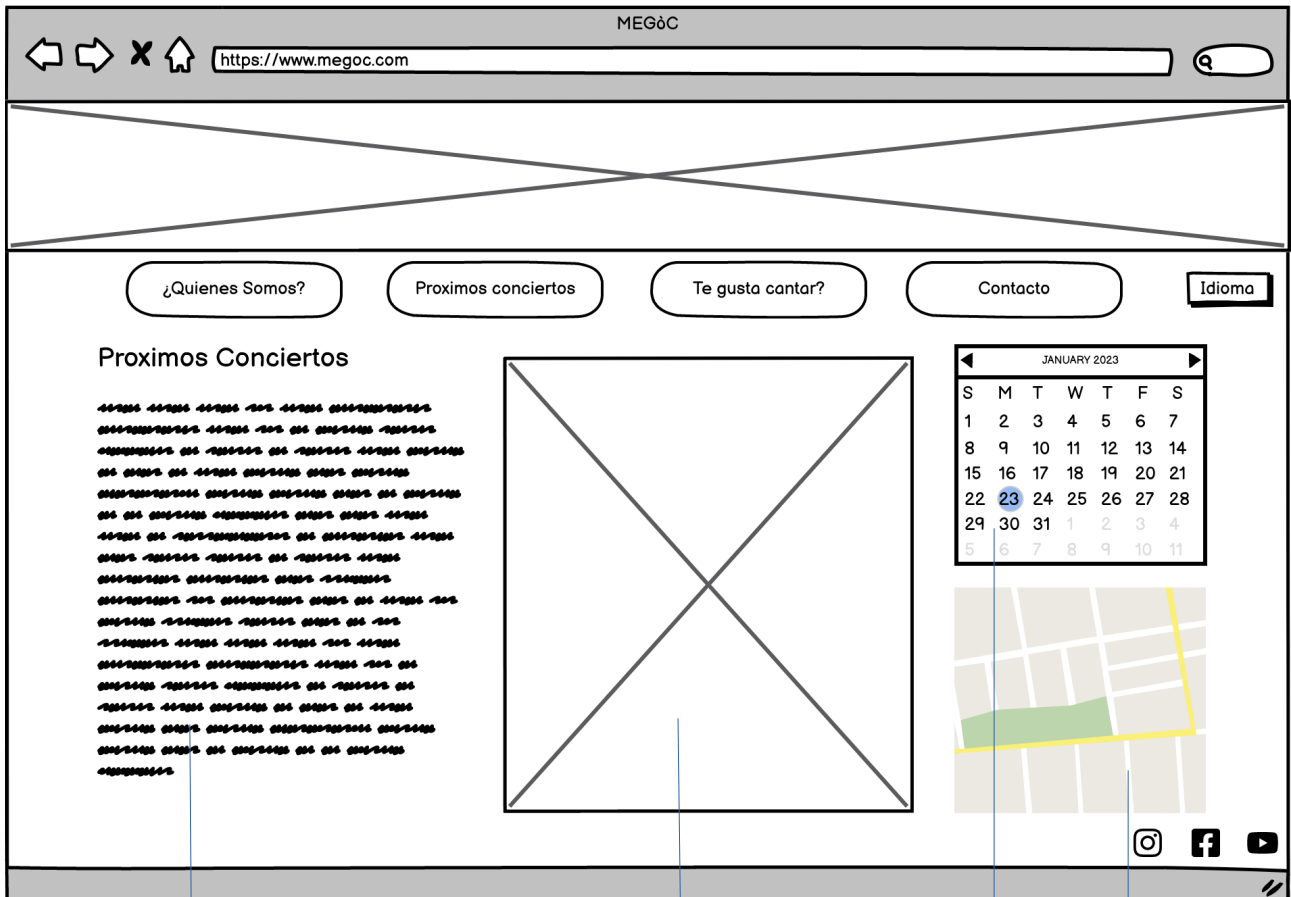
MEGòC

https://www.megoc.com

¿Quienes Somos?

Proximos conciertos

Te gusta cantar?

Contacto

Idioma

Proximos Conciertos

JANUARY 2023

| S | M | T | W | T | F | S |
|---|---|---|---|---|---|---|
| 1 | 2 | 3 | 4 | 5 | 6 | 7 |
| 8 | 9 | 10 | 11 | 12 | 13 | 14 |
| 15 | 16 | 17 | 18 | 19 | 20 | 21 |
| 22 | 23 | 24 | 25 | 26 | 27 | 28 |
| 29 | 30 | 31 | 1 | 2 | 3 | 4 |
| 5 | 6 | 7 | 8 | 9 | 10 | 11 |